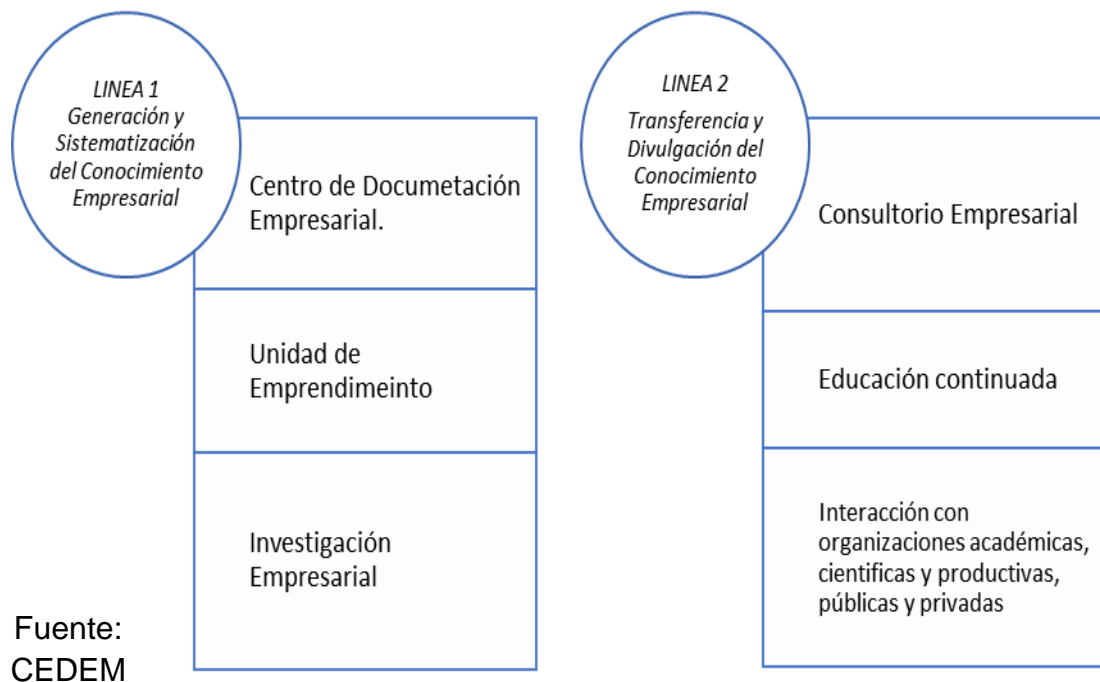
LINEA 1
Generación y Sistematización del Conocimiento Empresarial

Centro de Documetación Empresarial.

Unidad de Emprendimeinto

Investigación Empresarial

Fuente: CEDEM

LINEA 2
Transferencia y Divulgación del Conocimiento Empresarial

Consultorio Empresarial

Educación continuada

Interacción con organizaciones académicas, cientificas y productivas, públicas y privadas